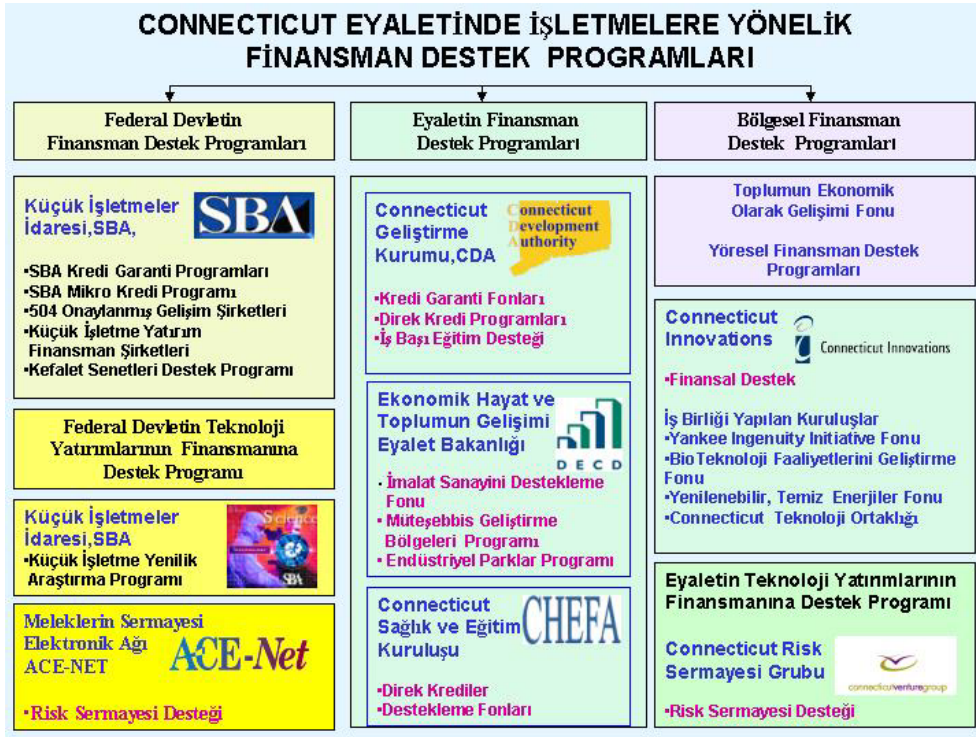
CONNECTICUT EYALETİNDE İŞLETMELERE YÖNELİK FİNANSMAN DESTEK PROGRAMLARI

Federal Devletin Finansman Destek Programları

Küçük İşletmeler İdaresi,SBA,

SBA

•SBA Kredi Garanti Programları
•SBA Mikro Kredi Programı
•504 Onaylanmış Gelişim Şirketleri
•Küçük İşletme Yatırım Finansman Şirketleri
•Kefalet Senetleri Destek Programı

Federal Devletin Teknoloji Yatırımlarının Finansmanına Destek Programı

Küçük İşletmeler İdaresi,SBA
•Küçük İşletme Yenilik Araştırma Programı

Science

SBA

Meleklerin Sermayesi Elektronik Ağı ACE-NET

ACE-Net

•Risk Sermayesi Desteği

Eyaletin Finansman Destek Programları

Connecticut Geliştirme Kurumu,CDA

Connecticut Development Authority

•Kredi Garanti Fonları
•Direk Kredi Programları
•İş Başı Eğitim Desteği

Ekonomik Hayat ve Toplumun Gelişimi Eyalet Bakanlığı

DECD

•İmalat Sanayini Destekleme Fonu
•Müteşebbis Geliştirme Bölgeleri Programı
•Endüstriyel Parklar Programı

Connecticut Sağlık ve Eğitim Kuruluşu

CHEFA

•Direk Krediler
•Destekleme Fonları

Bölgesel Finansman Destek Programları

Toplumun Ekonomik Olarak Gelişimi Fonu

Yöresel Finansman Destek Programları

Connecticut Innovations

Connecticut Innovations

•Finansal Destek

İş Birliği Yapılan Kuruluşlar
•Yankee Ingenuity Initiative Fonu
•BioTeknoloji Faaliyetlerini Geliştirme Fonu
•Yenilenebilir, Temiz Enerjiler Fonu
•Connecticut Teknoloji Ortaklığı

Eyaletin Teknoloji Yatırımlarının Finansmanına Destek Programı

Connecticut Risk Sermayesi Grubu

connecticutventuregroup

•Risk Sermayesi Desteği